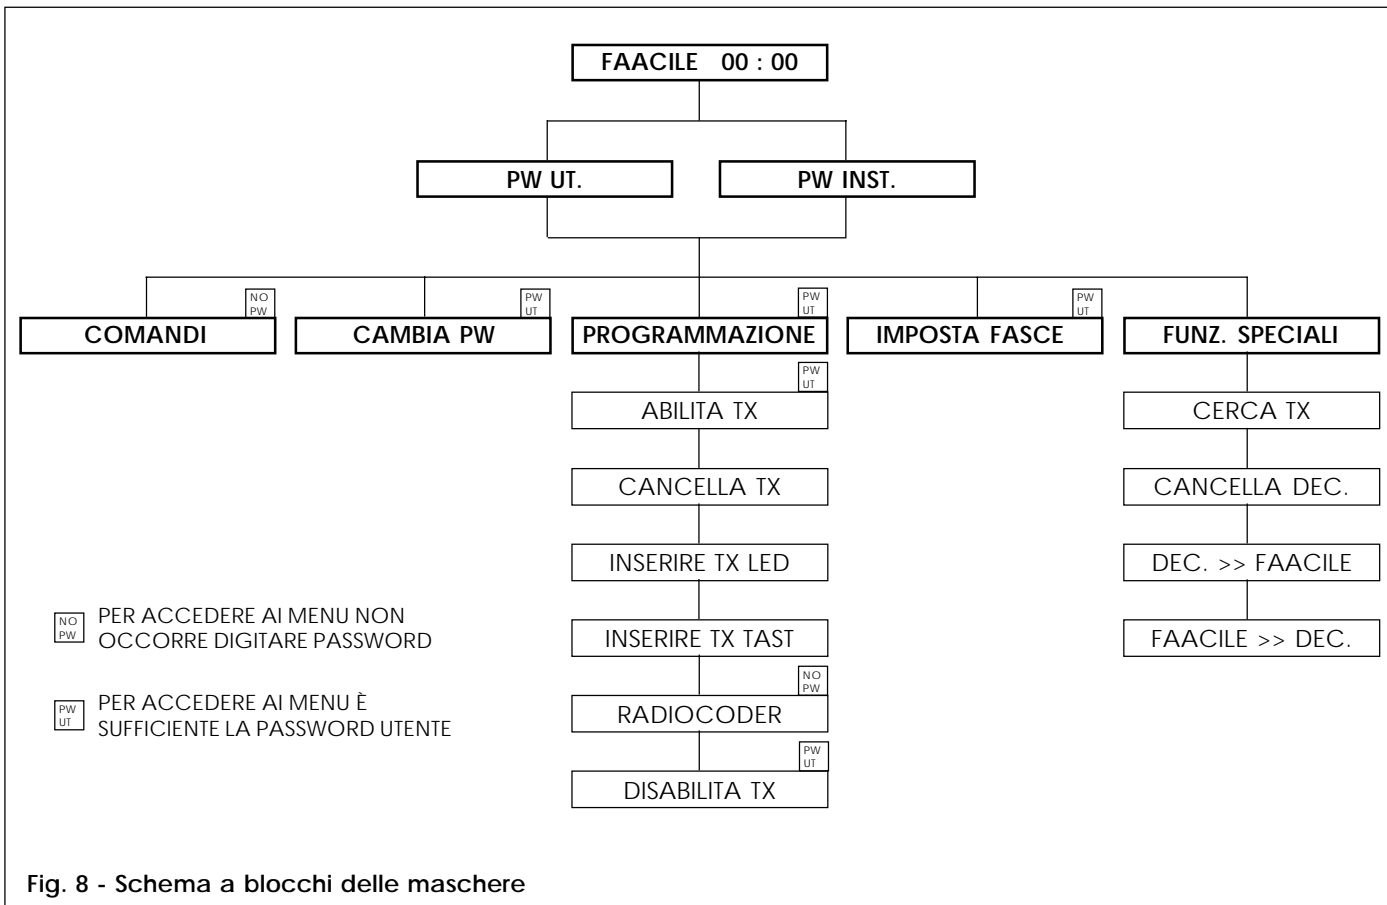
FAACILE 00 : 00

PW UT.

PW INST.

NO PW

COMANDI

PW UT

CAMBIA PW

PW UT

PROGRAMMAZIONE

PW UT

IMPOSTA FASCE

FUNZ. SPECIALI

PW UT

ABILITA TX

CANCELLA TX

INSERIRE TX LED

INSERIRE TX TAST

NO PW

RADIOCODER

PW UT

DISABILITA TX

CERCA TX

CANCELLA DEC.

DEC. >> FAACILE

FAACILE >> DEC.

NO PW PER ACCEDERE AI MENU NON OCCORRE DIGITARE PASSWORD

PW UT PER ACCEDERE AI MENU È SUFFICIENTE LA PASSWORD UTENTE

Fig. 8 - Schema a blocchi delle maschere